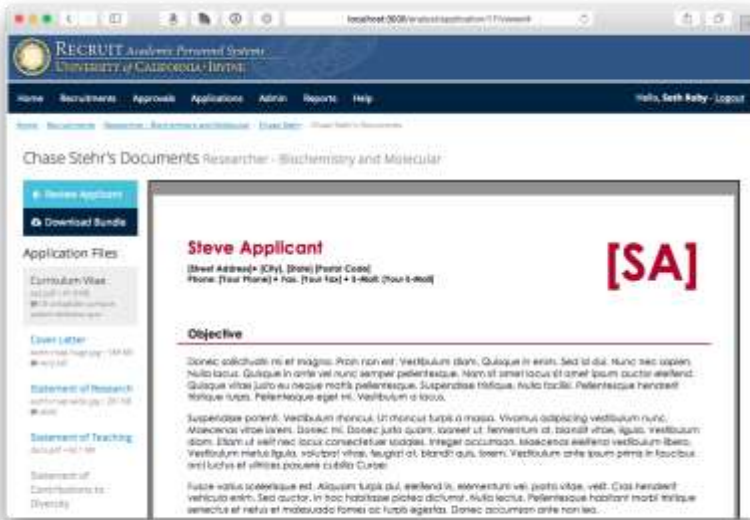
localhost:3000/analyst/application/17/viewer

RECRUIT Academic Personnel Systems
UNIVERSITY of CALIFORNIA · IRVINE

Home Recruitments Approvals Applications Admin Reports Help

Hello, Seth Raby · Logout

Home · Recruitments · Researcher - Biochemistry and Molecular · Chase Stehr · Chase Stehr's Documents

Chase Stehr's Documents Researcher - Biochemistry and Molecular

Review Applicant

Download Bundle

Application Files

Curriculum Vitae
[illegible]

Cover Letter
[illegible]

Statement of Research
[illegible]

Statement of Teaching
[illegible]

Statement of Contributions to Diversity

Steve Applicant

[SA]

[Street Address] • [City], [State] [Postal Code]
Phone: [Your Phone] • Fax: [Your Fax] • E-Mail: [Your E-Mail]

Objective

Donec sollicitudin mi et magna. Proin non est. Vestibulum diam. Quisque in enim. Sed id dui. Nunc nec sapien. Nulla lacus. Quisque in ante vel nunc semper pellentesque. Nam sit amet lacus sit amet ipsum auctor eleifend. Quisque vitae justo eu neque mattis pellentesque. Suspendisse tristique. Nulla facilisi. Pellentesque hendrerit tristique turpis. Pellentesque eget mi. Vestibulum a lacus.

Suspendisse potenti. Vestibulum rhoncus. Ut rhoncus turpis a massa. Vivamus adipiscing vestibulum nunc. Maecenas vitae lorem. Donec mi. Donec justo quam, laoreet ut, fermentum at, blandit vitae, ligula. Vestibulum diam. Etiam ut velit nec lacus consectetuer sodales. Integer accumsan. Maecenas eleifend vestibulum libero. Vestibulum metus ligula, volutpat vitae, feugiat at, blandit quis, lorem. Vestibulum ante ipsum primis in faucibus orci luctus et ultrices posuere cubilia Curae;

Fusce varius scelerisque est. Aliquam turpis dui, eleifend in, elementum vel, porta vitae, velit. Cras hendrerit vehicula enim. Sed auctor. In hac habitasse platea dictumst. Nulla lectus. Pellentesque habitant morbi tristique senectus et netus et malesuada fames ac turpis egestas. Donec accumsan ante non leo.